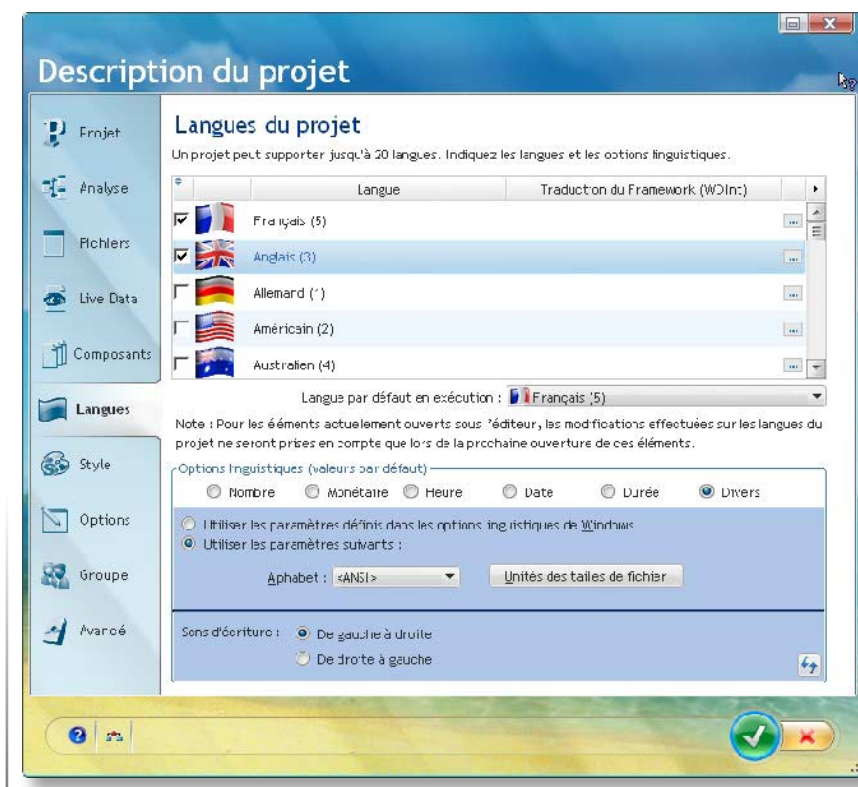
Description du projet

Projet
Analyse
Fichiers
Live Data
Composants
Langues
Style
Options
Groupe
Avancé

Langues du projet

Un projet peut supporter jusqu'à 20 langues. Indiquez les langues et les options linguistiques.

| | Langue | Traduction du Framework (WDInt) |
|---|---|---|
| ☑ | Français (5) | ... |
| ☑ | Anglais (3) | ... |
| ☐ | Allemand (1) | ... |
| ☐ | Américain (2) | ... |
| ☐ | Australien (4) | ... |

Langue par défaut en exécution : Français (5)

Note : Pour les éléments actuellement ouverts sous l'éditeur, les modifications effectuées sur les langues du projet ne seront prises en compte que lors de la prochaine ouverture de ces éléments.

Options linguistiques (valeurs par défaut)

Nombre Monétaire Heure Date Durée Divers

Utiliser les paramètres définis dans les options linguistiques de Windows
Utiliser les paramètres suivants :

Alphabet : <ANSI>
Unités des tailles de fichier

Sens d'écriture : De gauche à droite
De droite à gauche